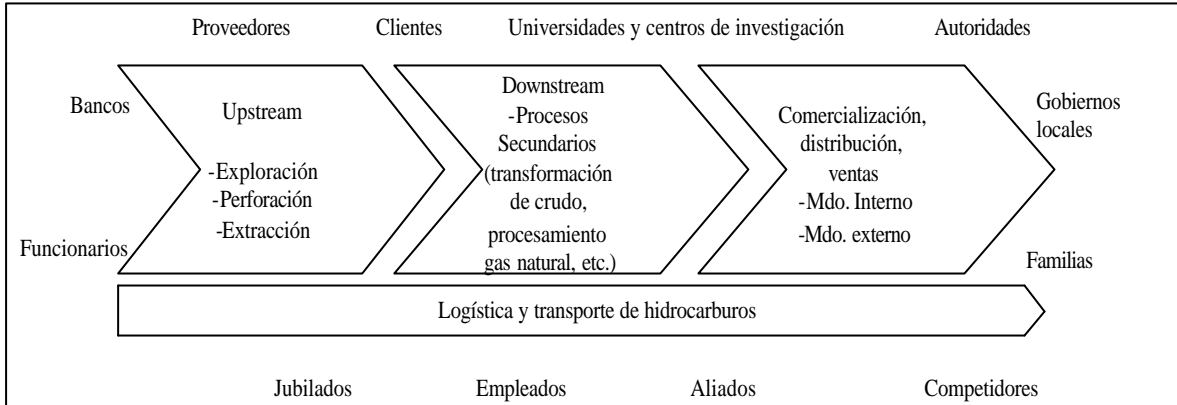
Proveedores Clientes Universidades y centros de investigación Autoridades

Bancos

Upstream

-Exploración
-Perforación
-Extracción

Downstream
-Procesos Secundarios (transformación de crudo, procesamiento gas natural, etc.)

Comercialización, distribución, ventas
-Mdo. Interno
-Mdo. externo

Gobiernos locales

Funcionarios

Familias

Logística y transporte de hidrocarburos

Jubilados Empleados Aliados Competidores